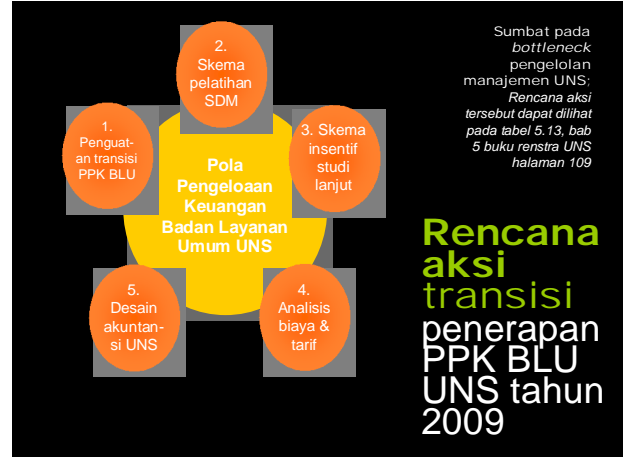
2. Skema pelatihan SDM

1. Penguat-an transisi PPK BLU

3. Skema insentif studi lanjut

Pola Pengeloaan Keuangan Badan Layanan Umum UNS

5. Desain akuntan-si UNS

4. Analisis biaya & tarif

Sumbat pada *bottleneck* pengelolan manajemen UNS: *Rencana aksi tersebut dapat dilihat pada tabel 5.13, bab 5 buku renstra UNS halaman 109*

Rencana aksi transisi penerapan PPK BLU UNS tahun 2009